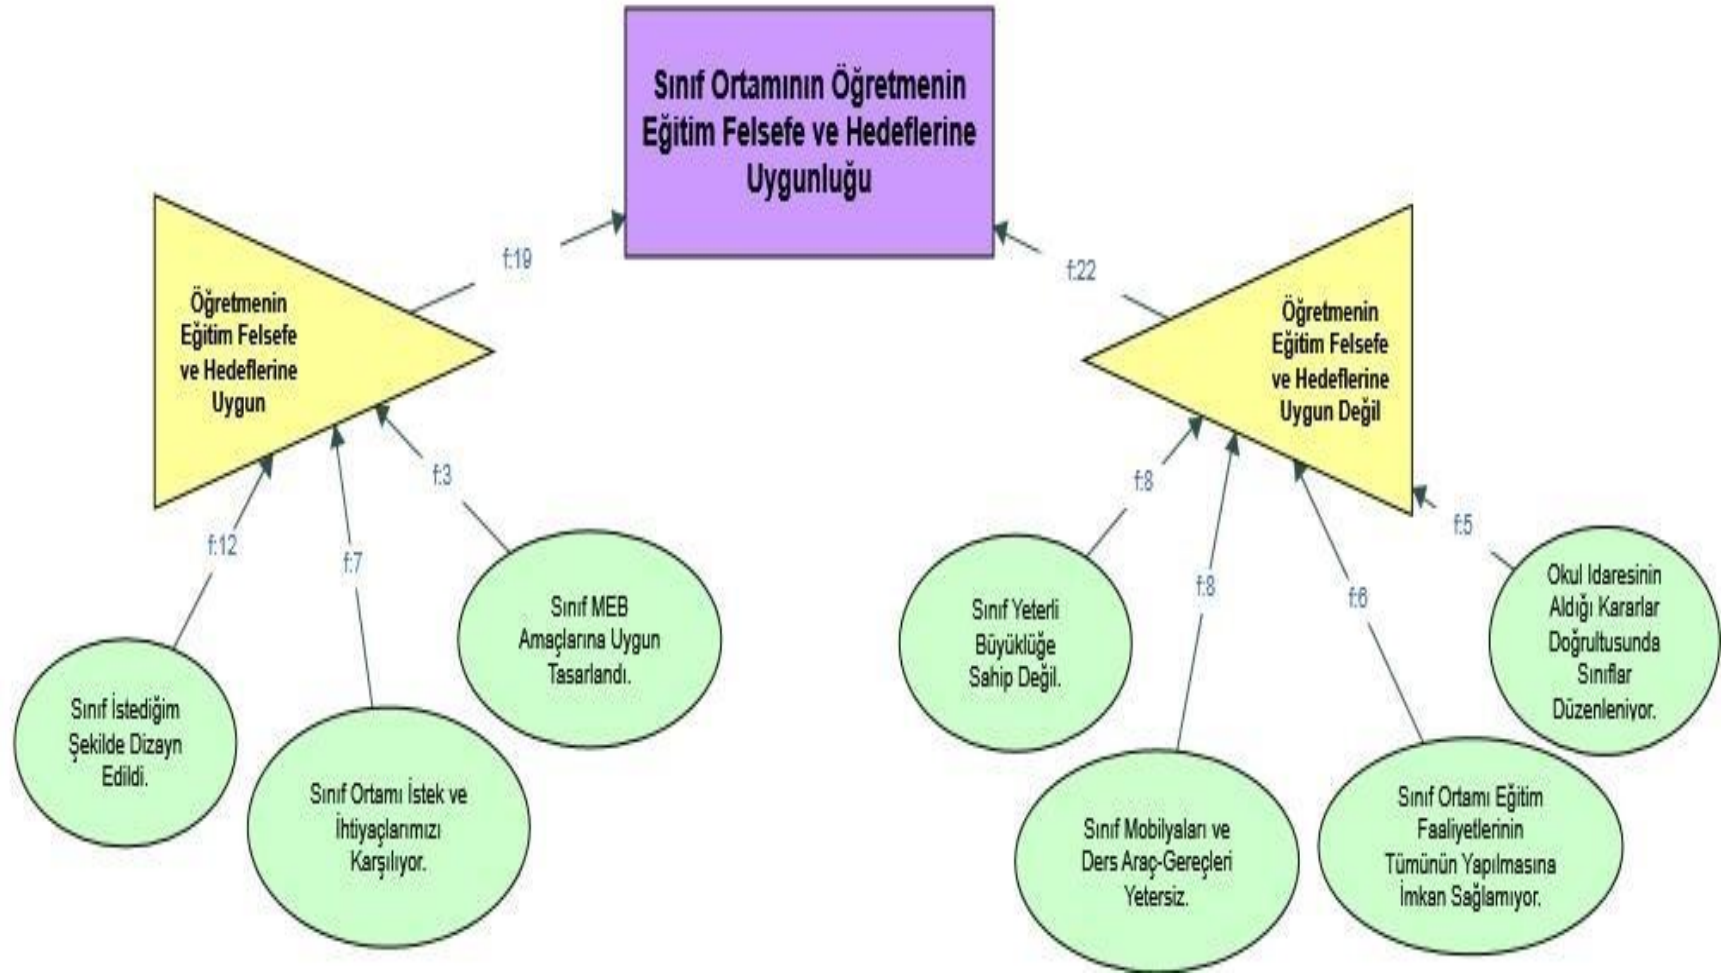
Sınıf Ortamının Öğretmenin Eğitim Felsefe ve Hedeflerine Uygunluğu

f:19

Öğretmenin Eğitim Felsefe ve Hedeflerine Uygun

f:12

f:7

f:3

Sınıf İstediğim Şekilde Dizayn Edildi.

Sınıf Ortamı İstek ve İhtiyaçlarımızı Karşılıyor.

Sınıf MEB Amaçlarına Uygun Tasarlandı.

f:22

Öğretmenin Eğitim Felsefe ve Hedeflerine Uygun Değil

f:8

f:8

f:6

f:5

Sınıf Yeterli Büyüklüğe Sahip Değil.

Sınıf Mobilyaları ve Ders Araç-Gereçleri Yetersiz.

Sınıf Ortamı Eğitim Faaliyetlerinin Tümünün Yapılmasına İmkan Sağlamıyor.

Okul İdaresinin Aldığı Kararlar Doğrultusunda Sınıflar Düzenleniyor.